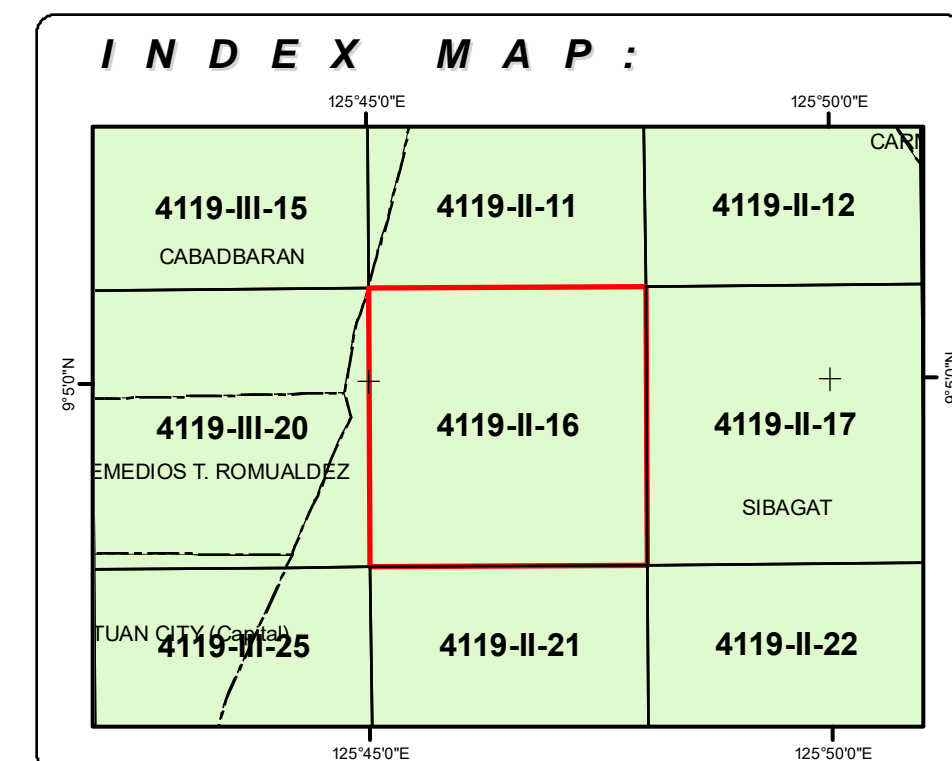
I N D E X M A P :

125°45'0"E

125°50'0"E

CARI

4119-III-15

CABADBARAN

4119-II-11

4119-II-12

9°5'0"N

9°5'0"N

4119-III-20

EMEDIOS T. ROMUALDEZ

4119-II-16

4119-II-17

SIBAGAT

TUAN CITY (Capital)

4119-III-25

4119-II-21

4119-II-22

125°45'0"E

125°50'0"E